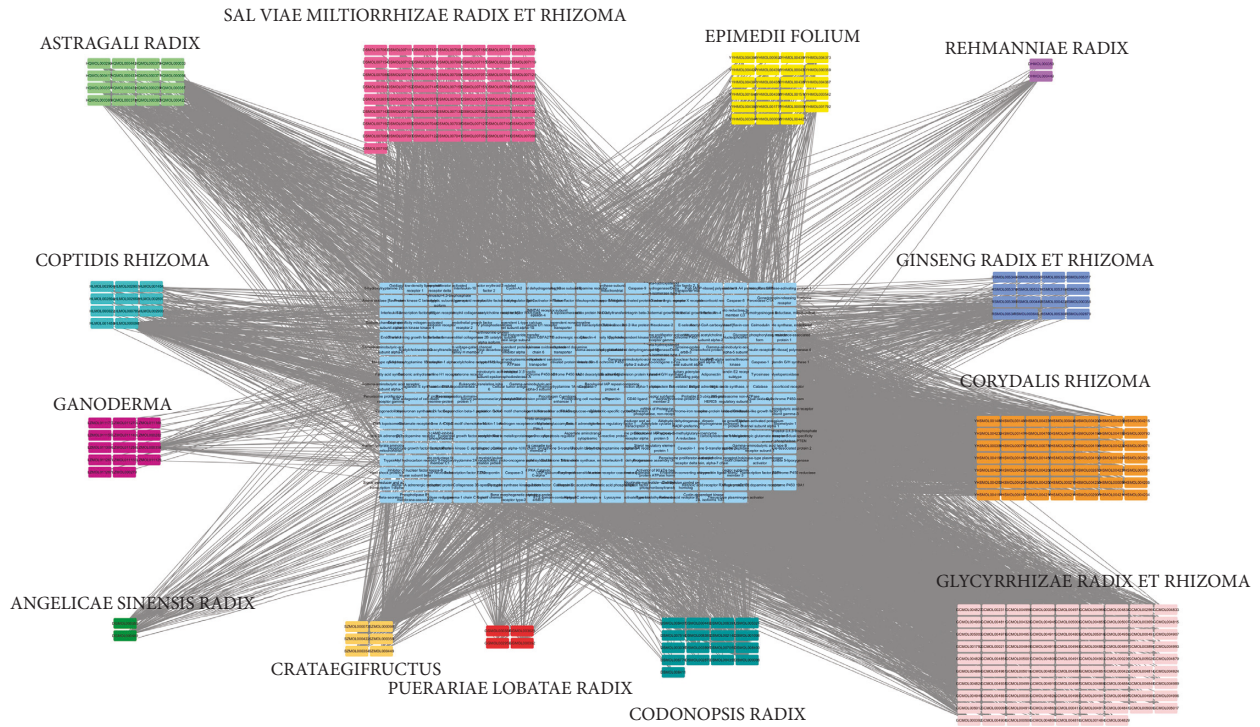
SAL VIAE MILTIORRHIZAE RADIX ET RHIZOMA

ASTRAGALI RADIX

EPIMEDII FOLIUM

REHMANNIAE RADIX

COPTIDIS RHIZOMA

GINSENG RADIX ET RHIZOMA

CORYDALIS RHIZOMA

GANODERMA

GLYCYRRHIZAE RADIX ET RHIZOMA

ANGELICAE SINENSIS RADIX

CRATAEGIFRUCTUS

PUERARIAE LOBATAE RADIX

CODONOPSIS RADIX

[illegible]